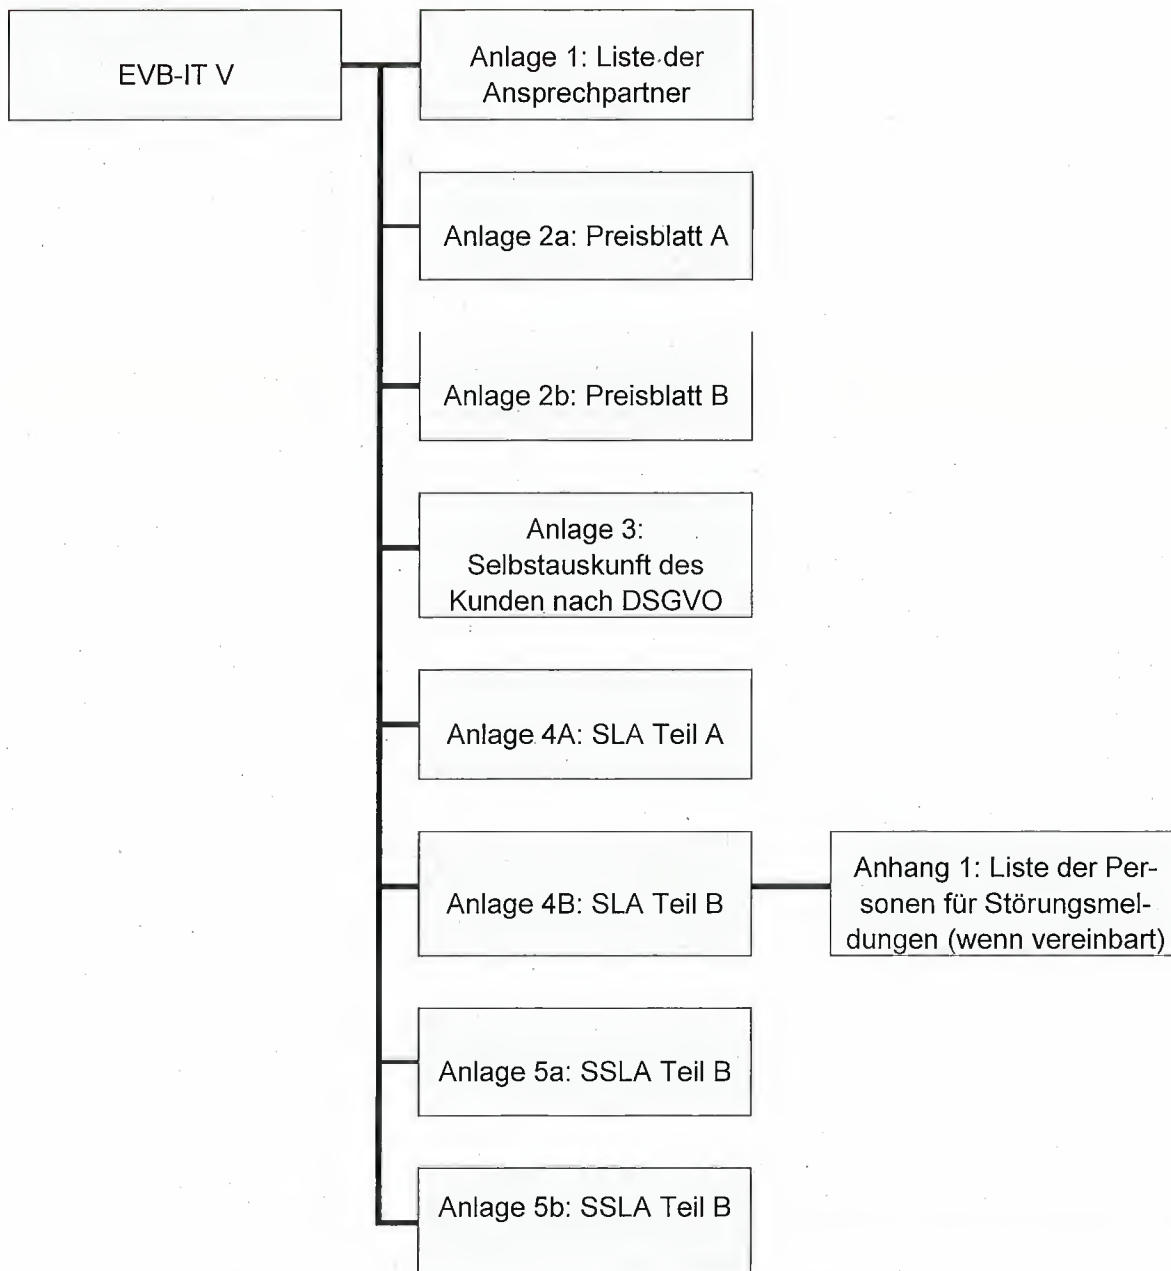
EVB-IT V

Anlage 1: Liste der Ansprechpartner

Anlage 2a: Preisblatt A

Anlage 2b: Preisblatt B

Anlage 3: Selbstauskunft des Kunden nach DSGVO

Anlage 4A: SLA Teil A

Anlage 4B: SLA Teil B

Anhang 1: Liste der Personen für Störungsmeldungen (wenn vereinbart)

Anlage 5a: SSLA Teil B

Anlage 5b: SSLA Teil B